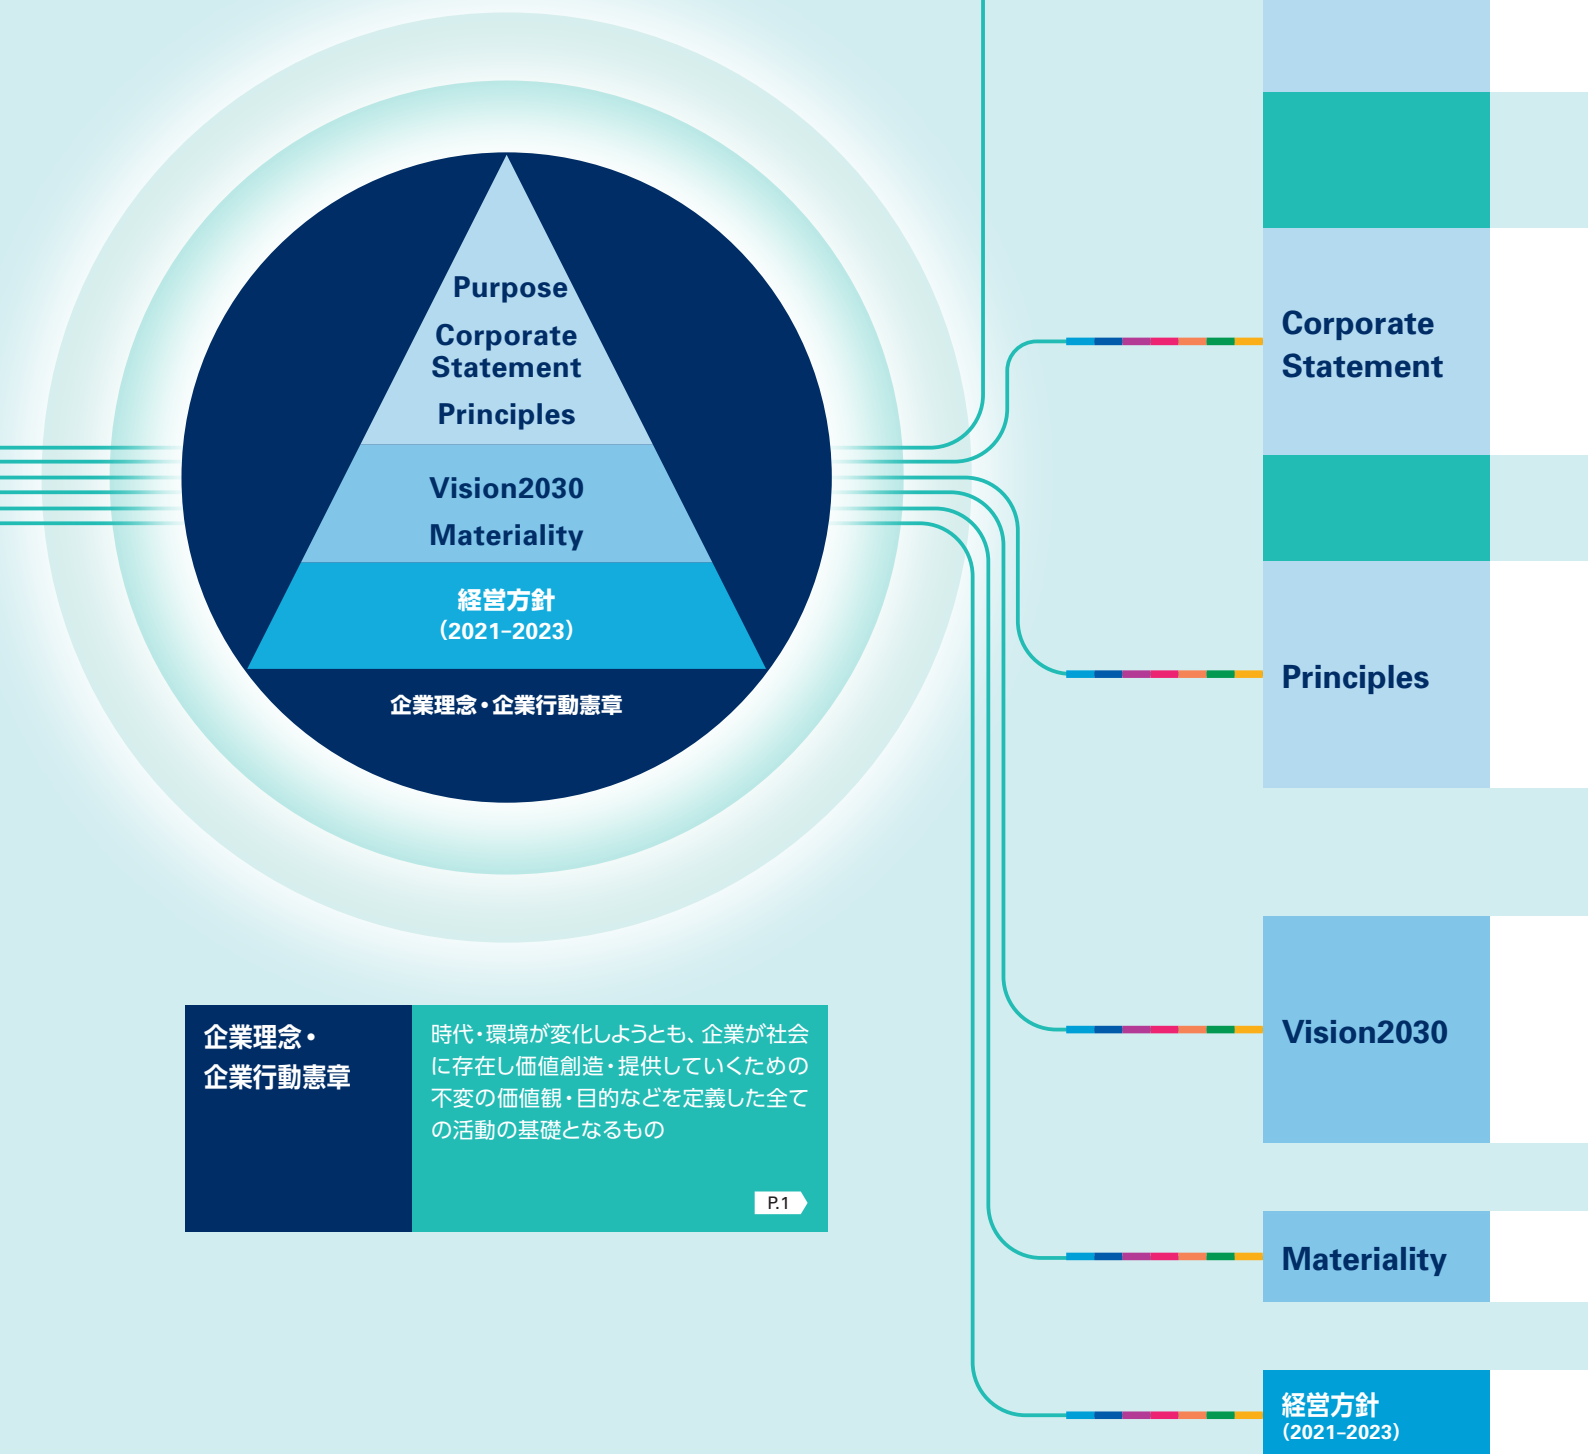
Purpose
Corporate Statement
Principles
Vision2030
Materiality
経営方針
(2021-2023)
企業理念・企業行動憲章

企業理念・
企業行動憲章

時代・環境が変化しようとも、企業が社会に存在し価値創造・提供していくための不変の価値観・目的などを定義した全ての活動の基礎となるもの

P.1

Corporate Statement

Principles

Vision2030

Materiality

経営方針
(2021-2023)